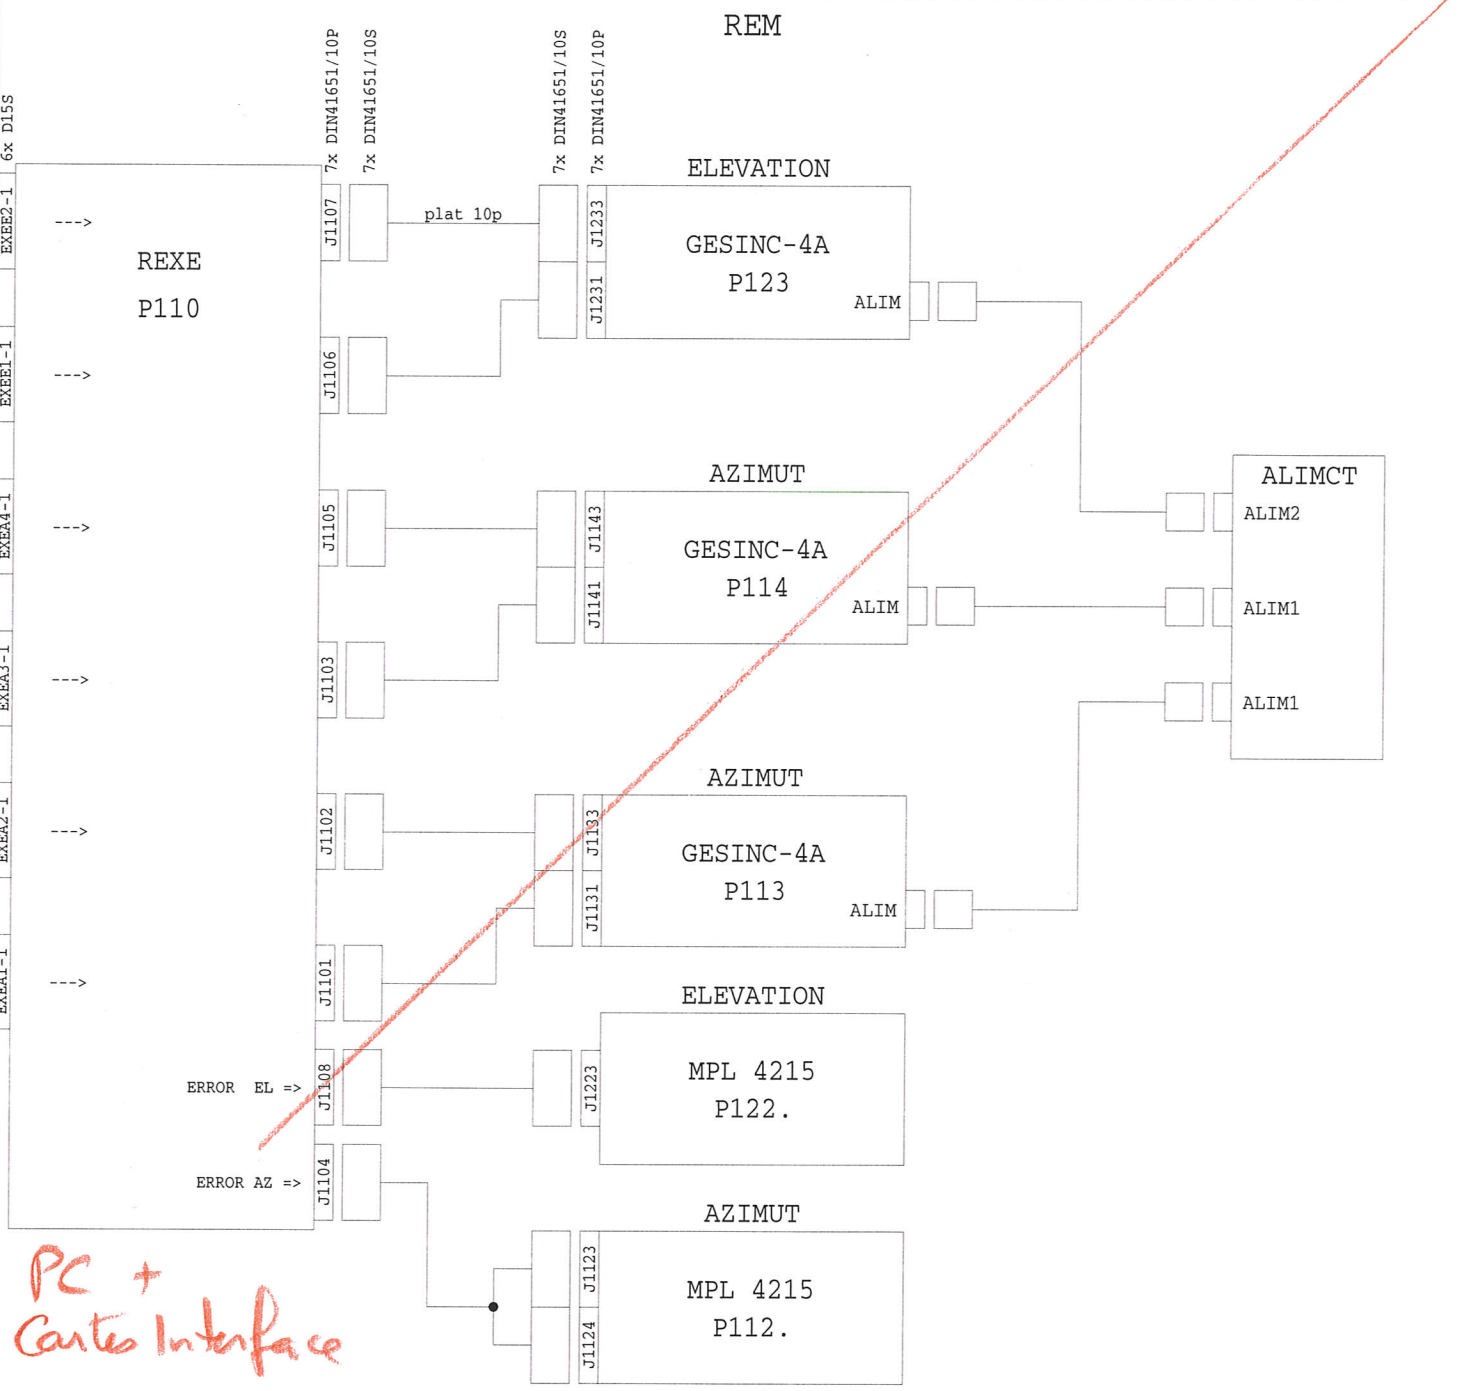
REM

6x D15S
7x DIN41651/10P
7x DIN41651/10S
7x DIN41651/10S
7x DIN41651/10P

EXEE2-1
EXEE1-1
EXEA4-1
EXEA3-1
EXEA2-1
EXEA1-1

--->
--->
--->
--->
--->
--->

REXE
P110

ERROR EL =>
ERROR AZ =>

J1107
J1106
J1105
J1103
J1102
J1101
J1108
J1104

plat 10p

ELEVATION
J1233
J1231
GESINC-4A
P123
ALIM

AZIMUT
J1143
J1141
GESINC-4A
P114
ALIM

AZIMUT
J1133
J1131
GESINC-4A
P113
ALIM

ELEVATION
J1223
MPL 4215
P122.

AZIMUT
J1123
J1124
MPL 4215
P112.

ALIMCT
ALIM2
ALIM1
ALIM1

PC + Cartes Interface